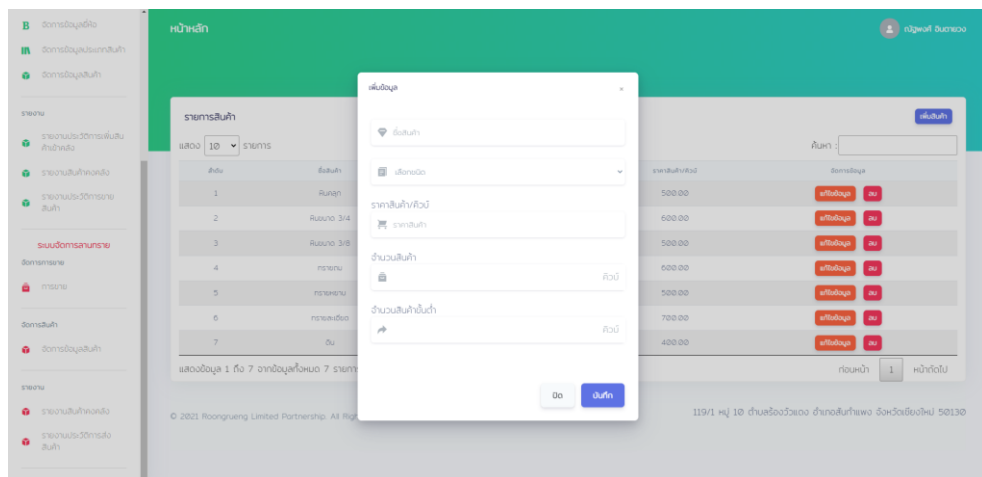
B จัดการข้อมูลยี่ห้อ
จัดการข้อมูลประเภทสินค้า
จัดการข้อมูลสินค้า

รายงาน
รายงานประวัติการเพิ่มสินค้าเข้าคลัง
รายงานสินค้าคงคลัง
รายงานประวัติการขายสินค้า

ระบบจัดการสาขาทราย
จัดการการขาย
การขาย

จัดการสินค้า
จัดการข้อมูลสินค้า

รายงาน
รายงานสินค้าคงคลัง
รายงานประวัติการส่งสินค้า

หน้าหลัก

ณัฐพงศ์ อินตาแวง

รายการสินค้า

เพิ่มสินค้า

แสดง 10 รายการ

ค้นหา :

| ลำดับ | ชื่อสินค้า | | ราคาสินค้า/คิวบ์ | จัดการข้อมูล |
|---|---|---|---|---|
| 1 | หินคลุก | | 500.00 | แก้ไขข้อมูล ลบ |
| 2 | หินเบอร์ 3/4 | | 600.00 | แก้ไขข้อมูล ลบ |
| 3 | หินเบอร์ 3/8 | | 500.00 | แก้ไขข้อมูล ลบ |
| 4 | ทรายถม | | 600.00 | แก้ไขข้อมูล ลบ |
| 5 | ทรายหยาบ | | 500.00 | แก้ไขข้อมูล ลบ |
| 6 | ทรายละเอียด | | 700.00 | แก้ไขข้อมูล ลบ |
| 7 | ดิน | | 400.00 | แก้ไขข้อมูล ลบ |

แสดงข้อมูล 1 ถึง 7 จากข้อมูลทั้งหมด 7 รายการ

ก่อนหน้า 1 หน้าถัดไป

© 2021 Roongrueng Limited Partnership. All Rig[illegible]

119/1 หมู่ 10 ตำบลร้องวัวแดง อำเภอสันกำแพง จังหวัดเชียงใหม่ 50130

เพิ่มข้อมูล
×
ชื่อสินค้า
เลือกชนิด
ราคาสินค้า/คิวบ์
ราคาสินค้า
จำนวนสินค้า
คิวบ์
จำนวนสินค้าขั้นต่ำ
คิวบ์
ปิด
บันทึก